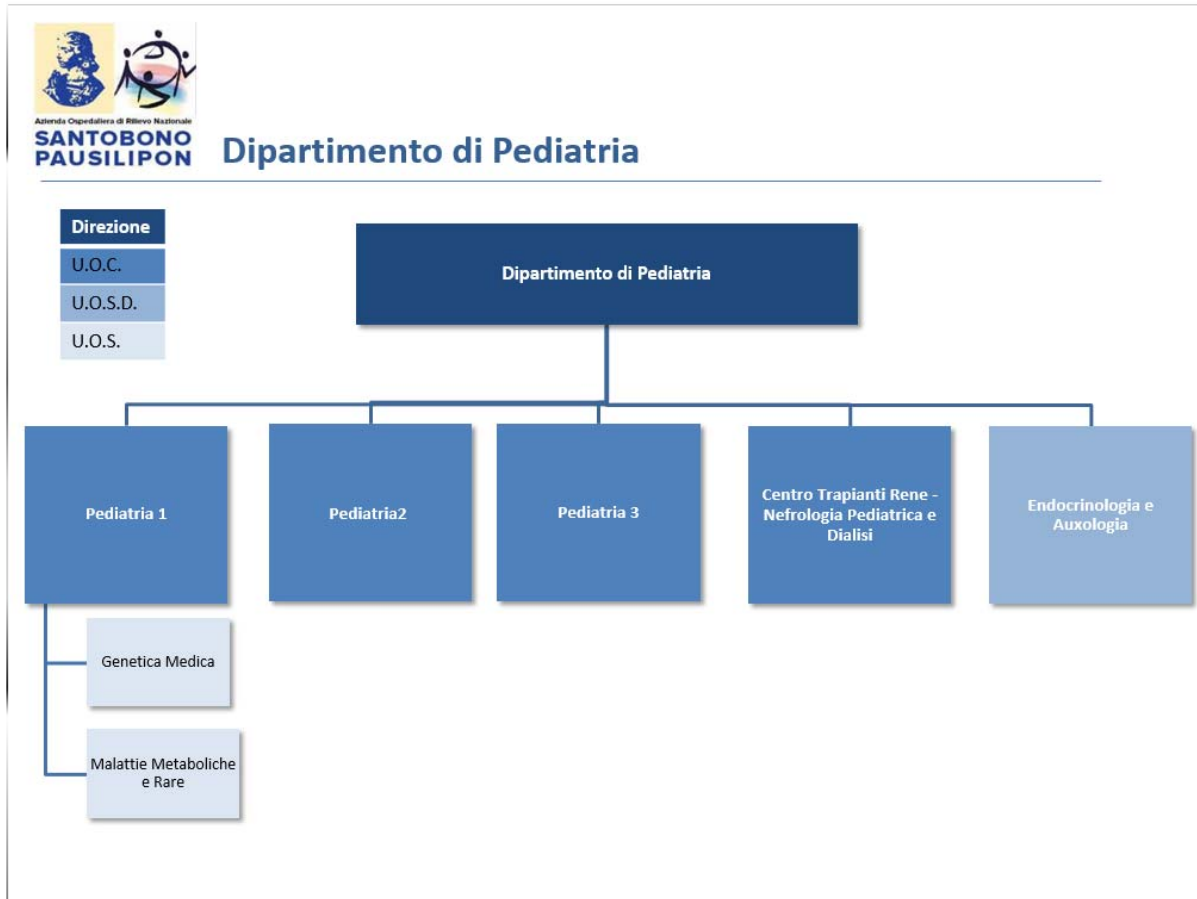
Azienda Ospedaliera di Rilievo Nazionale
SANTOBONO PAUSILIPON

Dipartimento di Pediatria

Direzione
U.O.C.
U.O.S.D.
U.O.S.

Dipartimento di Pediatria

Pediatria 1

Pediatria2

Pediatria 3

Centro Trapianti Rene - Nefrologia Pediatrica e Dialisi

Endocrinologia e Auxologia

Genetica Medica

Malattie Metaboliche e Rare